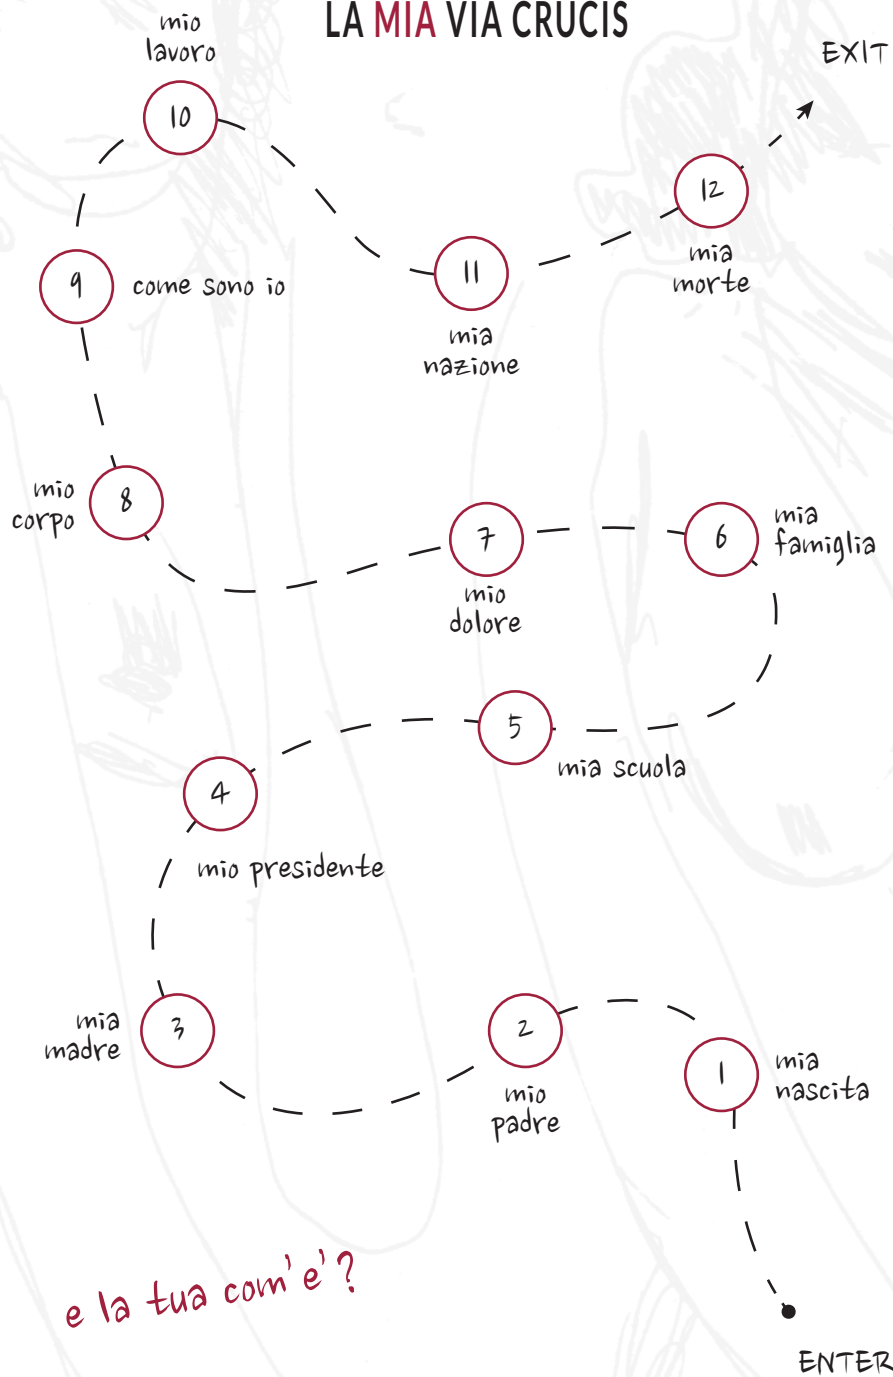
LA MIA VIA CRUCIS

mio lavoro
10

EXIT

9 come sono io

11
mia nazione

12
mia morte

mio corpo 8

7
mio dolore

6 mia famiglia

5
mia scuola

4
mio presidente

mia madre 3

2
mio padre

1 mia nascita

e la tua com'e'?

ENTER